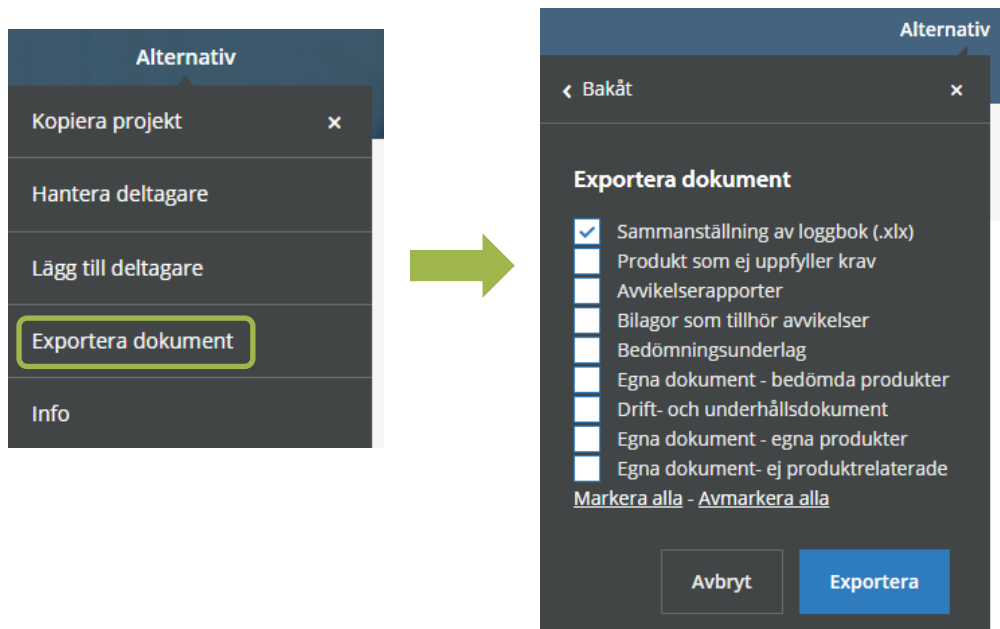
Alternativ

Kopiera projekt ×

Hantera deltagare

Lägg till deltagare

Exportera dokument

Info

Alternativ

‹ Bakåt ×

Exportera dokument

Sammanställning av loggbok (.xlx)
Produkt som ej uppfyller krav
Avvikelserapporter
Bilagor som tillhör avvikelser
Bedömningsunderlag
Egna dokument - bedömda produkter
Drift- och underhållsdokument
Egna dokument - egna produkter
Egna dokument- ej produktrelaterade

Markera alla - Avmarkera alla

Avbryt

Exportera